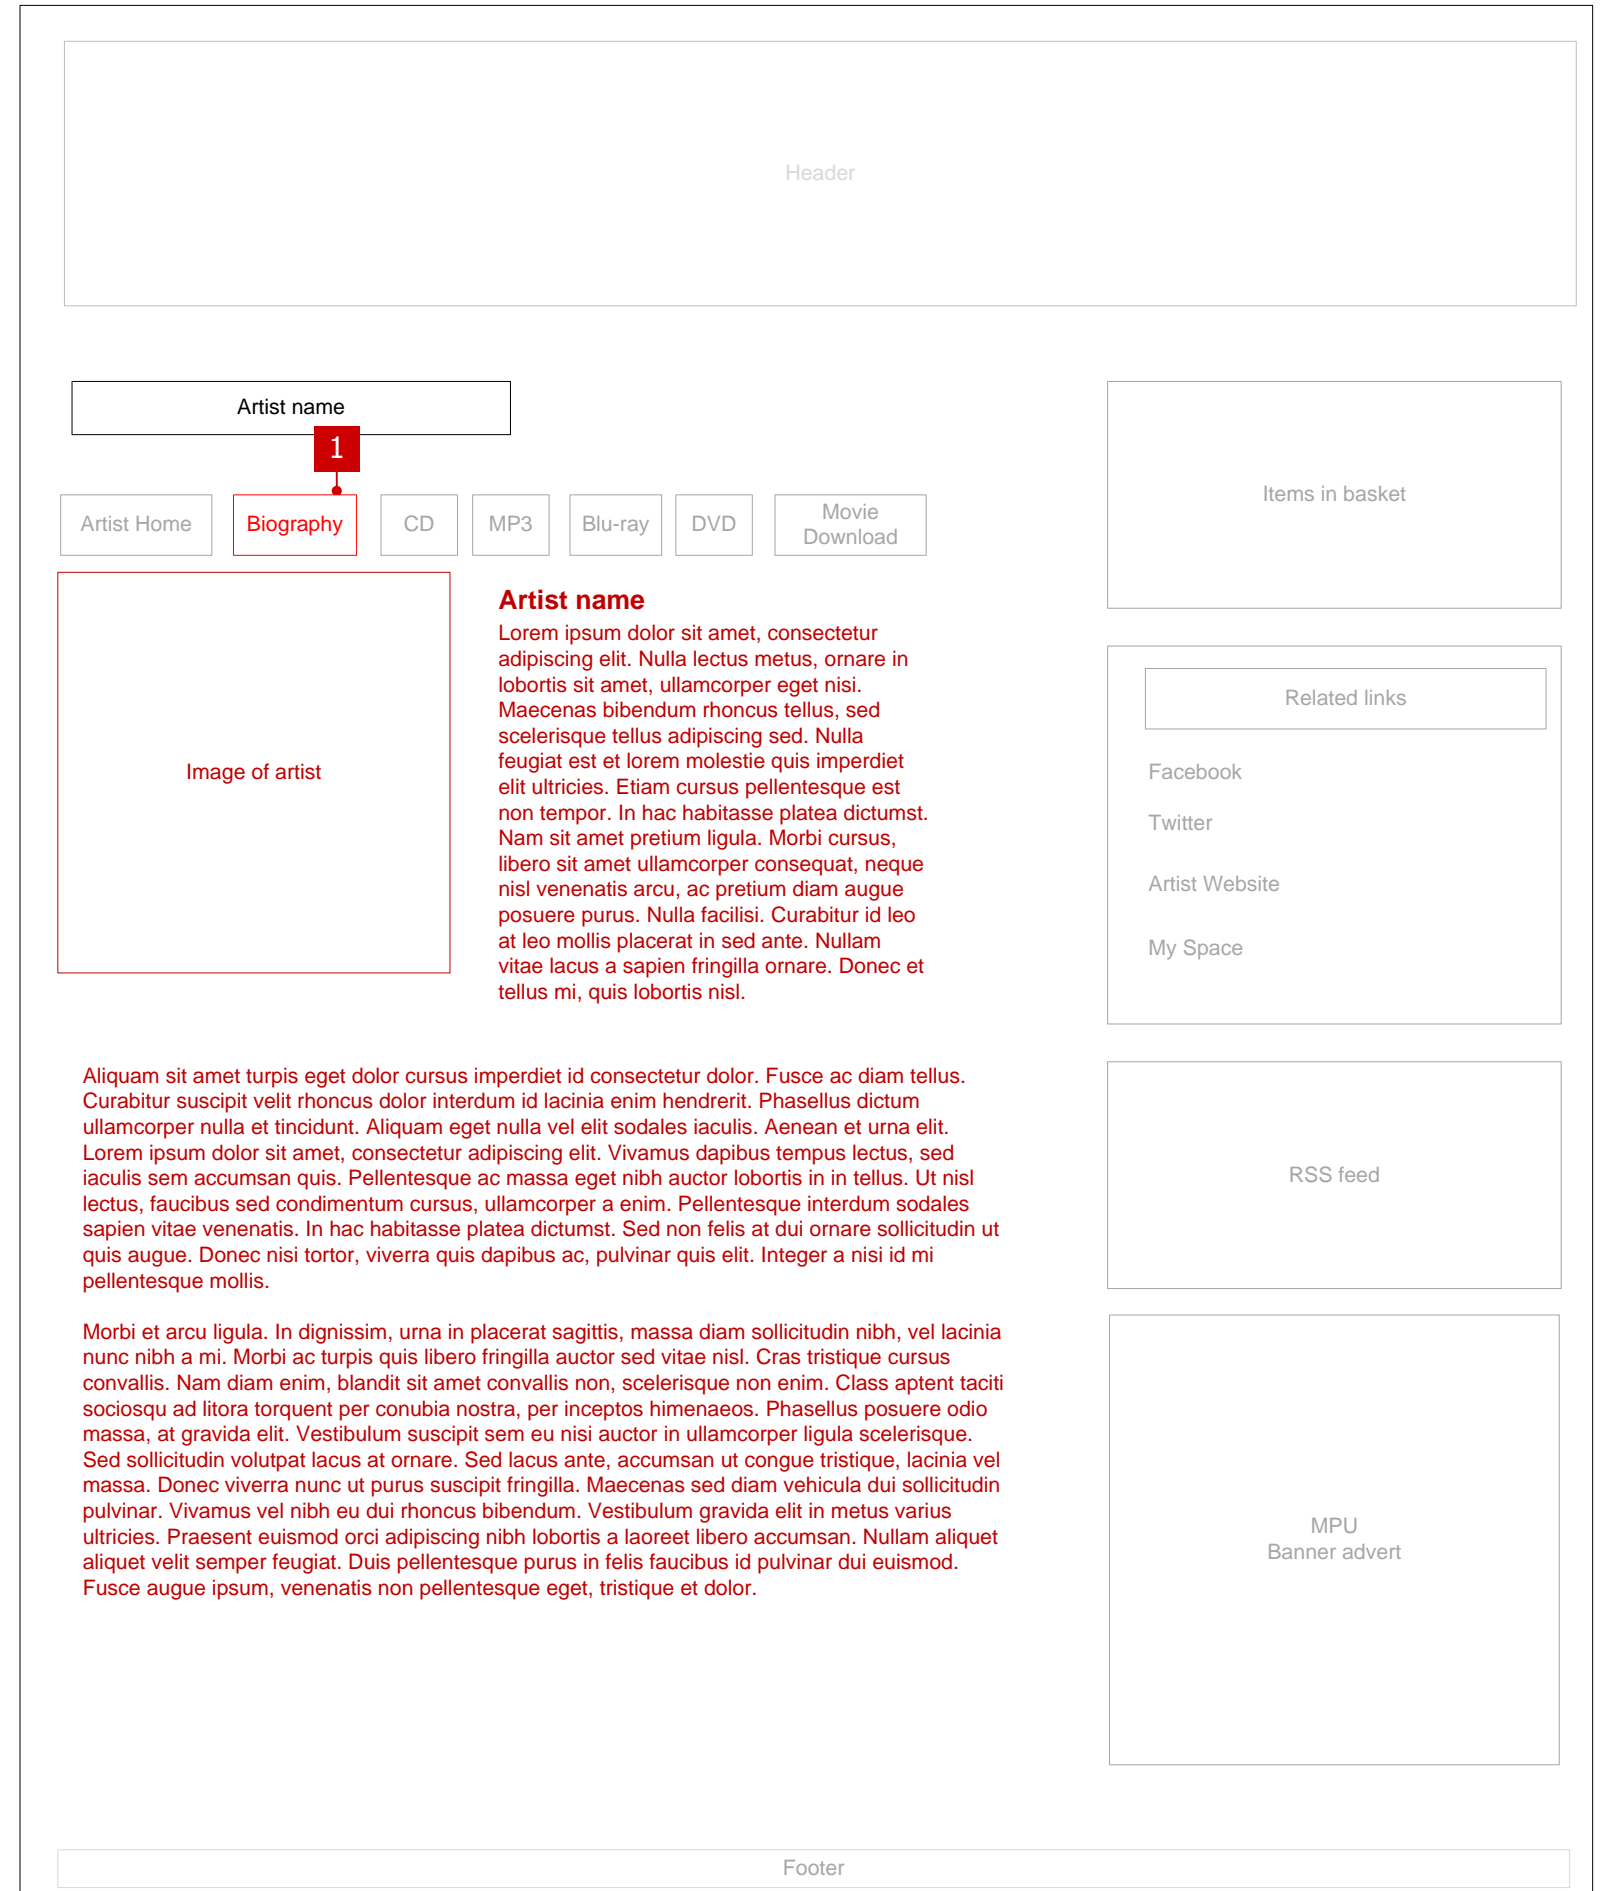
Header

Artist name

1

Artist Home

Biography

CD

MP3

Blu-ray

DVD

Movie Download

Image of artist

Artist name

Lorem ipsum dolor sit amet, consectetur adipiscing elit. Nulla lectus metus, ornare in lobortis sit amet, ullamcorper eget nisi. Maecenas bibendum rhoncus tellus, sed scelerisque tellus adipiscing sed. Nulla feugiat est et lorem molestie quis imperdiet elit ultricies. Etiam cursus pellentesque est non tempor. In hac habitasse platea dictumst. Nam sit amet pretium ligula. Morbi cursus, libero sit amet ullamcorper consequat, neque nisl venenatis arcu, ac pretium diam augue posuere purus. Nulla facilisi. Curabitur id leo at leo mollis placerat in sed ante. Nullam vitae lacus a sapien fringilla ornare. Donec et tellus mi, quis lobortis nisl.

Aliquam sit amet turpis eget dolor cursus imperdiet id consectetur dolor. Fusce ac diam tellus. Curabitur suscipit velit rhoncus dolor interdum id lacinia enim hendrerit. Phasellus dictum ullamcorper nulla et tincidunt. Aliquam eget nulla vel elit sodales iaculis. Aenean et urna elit. Lorem ipsum dolor sit amet, consectetur adipiscing elit. Vivamus dapibus tempus lectus, sed iaculis sem accumsan quis. Pellentesque ac massa eget nibh auctor lobortis in in tellus. Ut nisl lectus, faucibus sed condimentum cursus, ullamcorper a enim. Pellentesque interdum sodales sapien vitae venenatis. In hac habitasse platea dictumst. Sed non felis at dui ornare sollicitudin ut quis augue. Donec nisi tortor, viverra quis dapibus ac, pulvinar quis elit. Integer a nisi id mi pellentesque mollis.

Morbi et arcu ligula. In dignissim, urna in placerat sagittis, massa diam sollicitudin nibh, vel lacinia nunc nibh a mi. Morbi ac turpis quis libero fringilla auctor sed vitae nisl. Cras tristique cursus convallis. Nam diam enim, blandit sit amet convallis non, scelerisque non enim. Class aptent taciti sociosqu ad litora torquent per conubia nostra, per inceptos himenaeos. Phasellus posuere odio massa, at gravida elit. Vestibulum suscipit sem eu nisi auctor in ullamcorper ligula scelerisque. Sed sollicitudin volutpat lacus at ornare. Sed lacus ante, accumsan ut congue tristique, lacinia vel massa. Donec viverra nunc ut purus suscipit fringilla. Maecenas sed diam vehicula dui sollicitudin pulvinar. Vivamus vel nibh eu dui rhoncus bibendum. Vestibulum gravida elit in metus varius ultricies. Praesent euismod orci adipiscing nibh lobortis a laoreet libero accumsan. Nullam aliquet aliquet velit semper feugiat. Duis pellentesque purus in felis faucibus id pulvinar dui euismod. Fusce augue ipsum, venenatis non pellentesque eget, tristique et dolor.

Items in basket

Related links

Facebook

Twitter

Artist Website

My Space

RSS feed

MPU
Banner advert

Footer